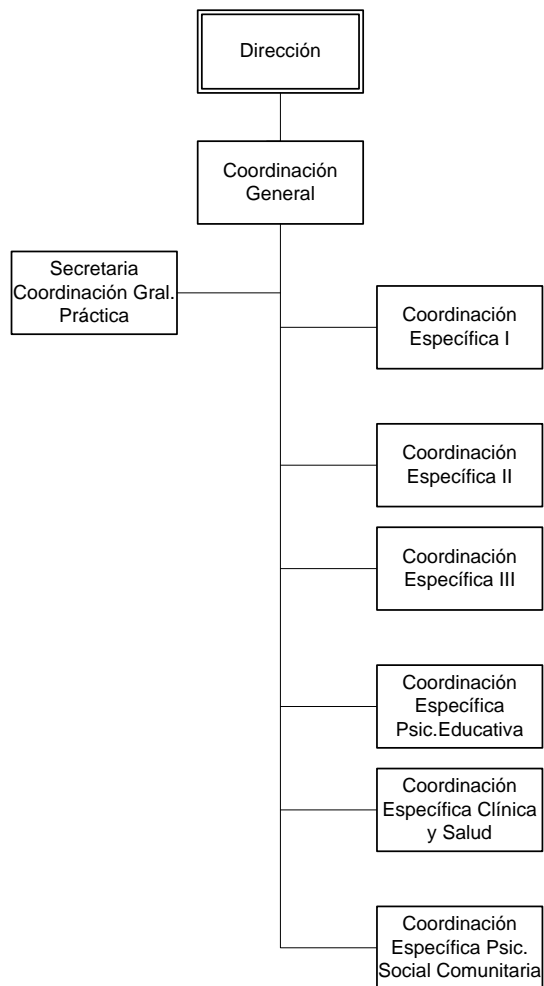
Dirección

Coordinación General

Secretaria Coordinación Gral. Práctica

Coordinación Específica I

Coordinación Específica II

Coordinación Específica III

Coordinación Específica Psic.Educativa

Coordinación Específica Clínica y Salud

Coordinación Específica Psic. Social Comunitaria